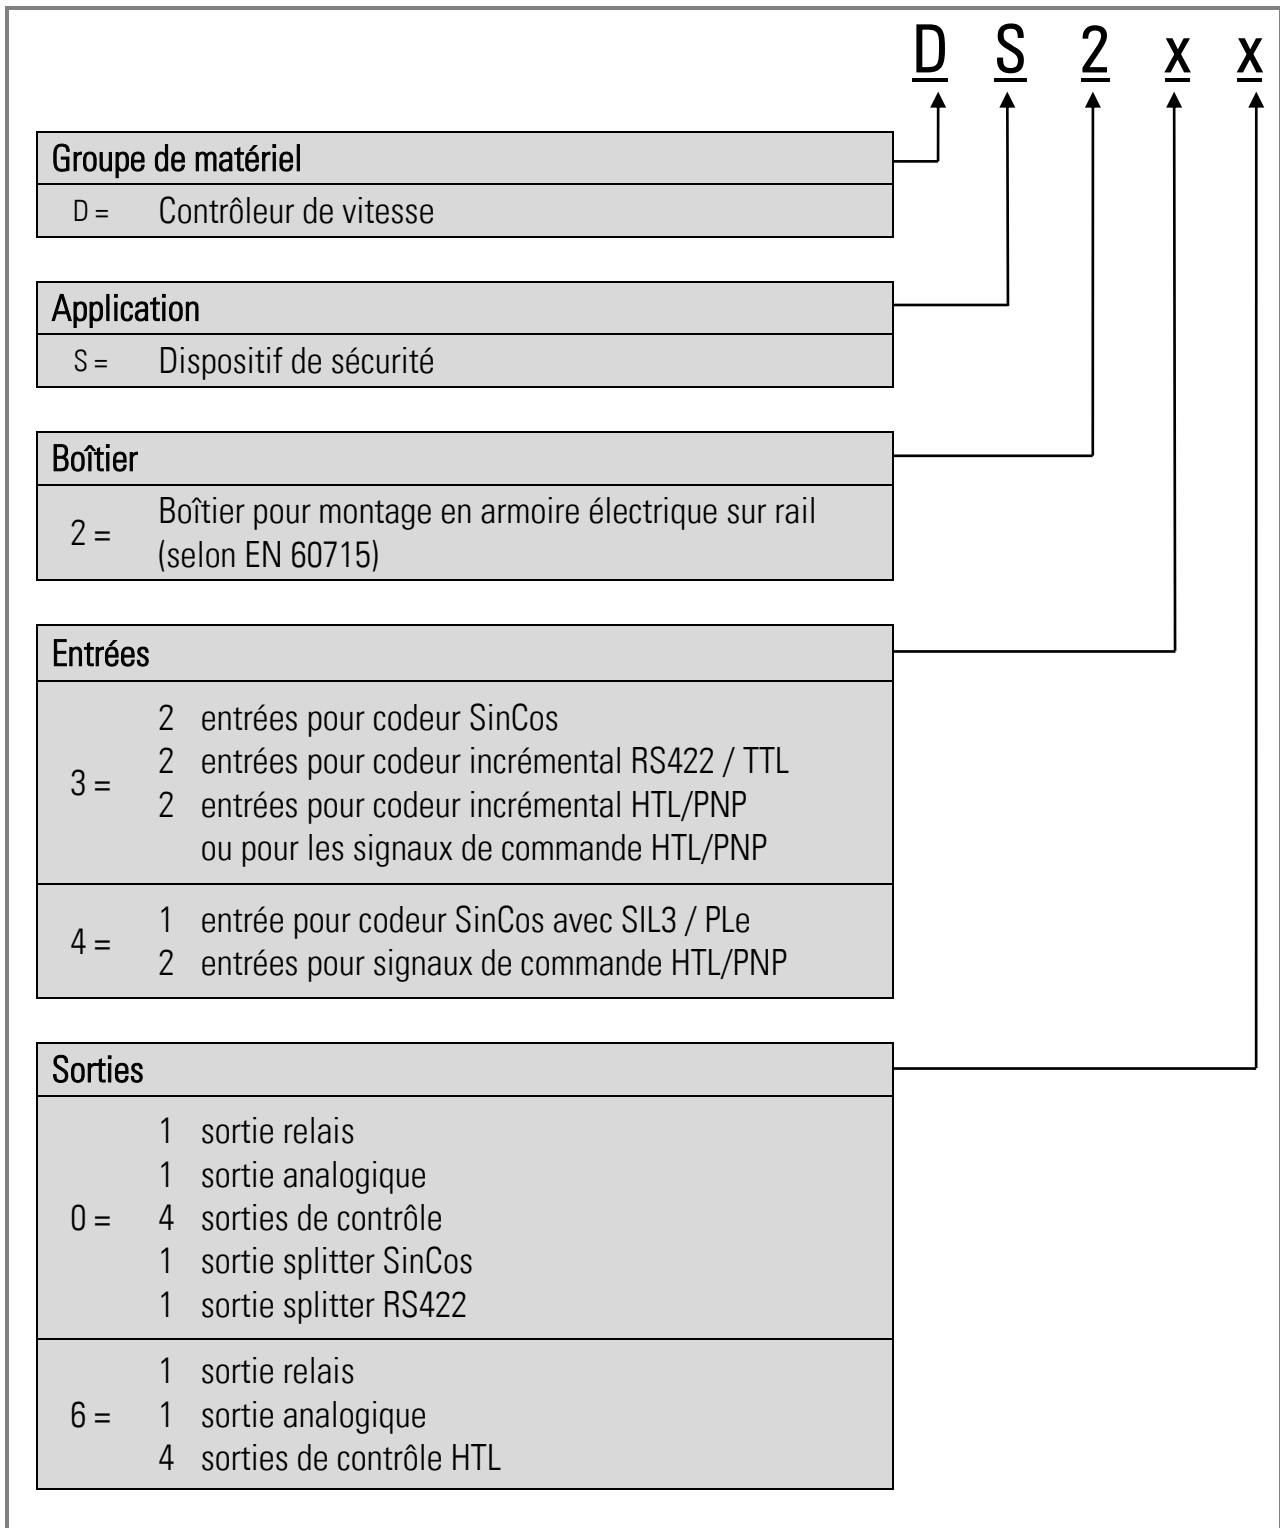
D S 2 x x

Groupe de matériel

D = Contrôleur de vitesse

Application

S = Dispositif de sécurité

Boîtier

2 = Boîtier pour montage en armoire électrique sur rail (selon EN 60715)

Entrées

3 =
2 entrées pour codeur SinCos
2 entrées pour codeur incrémental RS422 / TTL
2 entrées pour codeur incrémental HTL/PNP ou pour les signaux de commande HTL/PNP

4 =
1 entrée pour codeur SinCos avec SIL3 / PLe
2 entrées pour signaux de commande HTL/PNP

Sorties

0 =
1 sortie relais
1 sortie analogique
4 sorties de contrôle
1 sortie splitter SinCos
1 sortie splitter RS422

6 =
1 sortie relais
1 sortie analogique
4 sorties de contrôle HTL